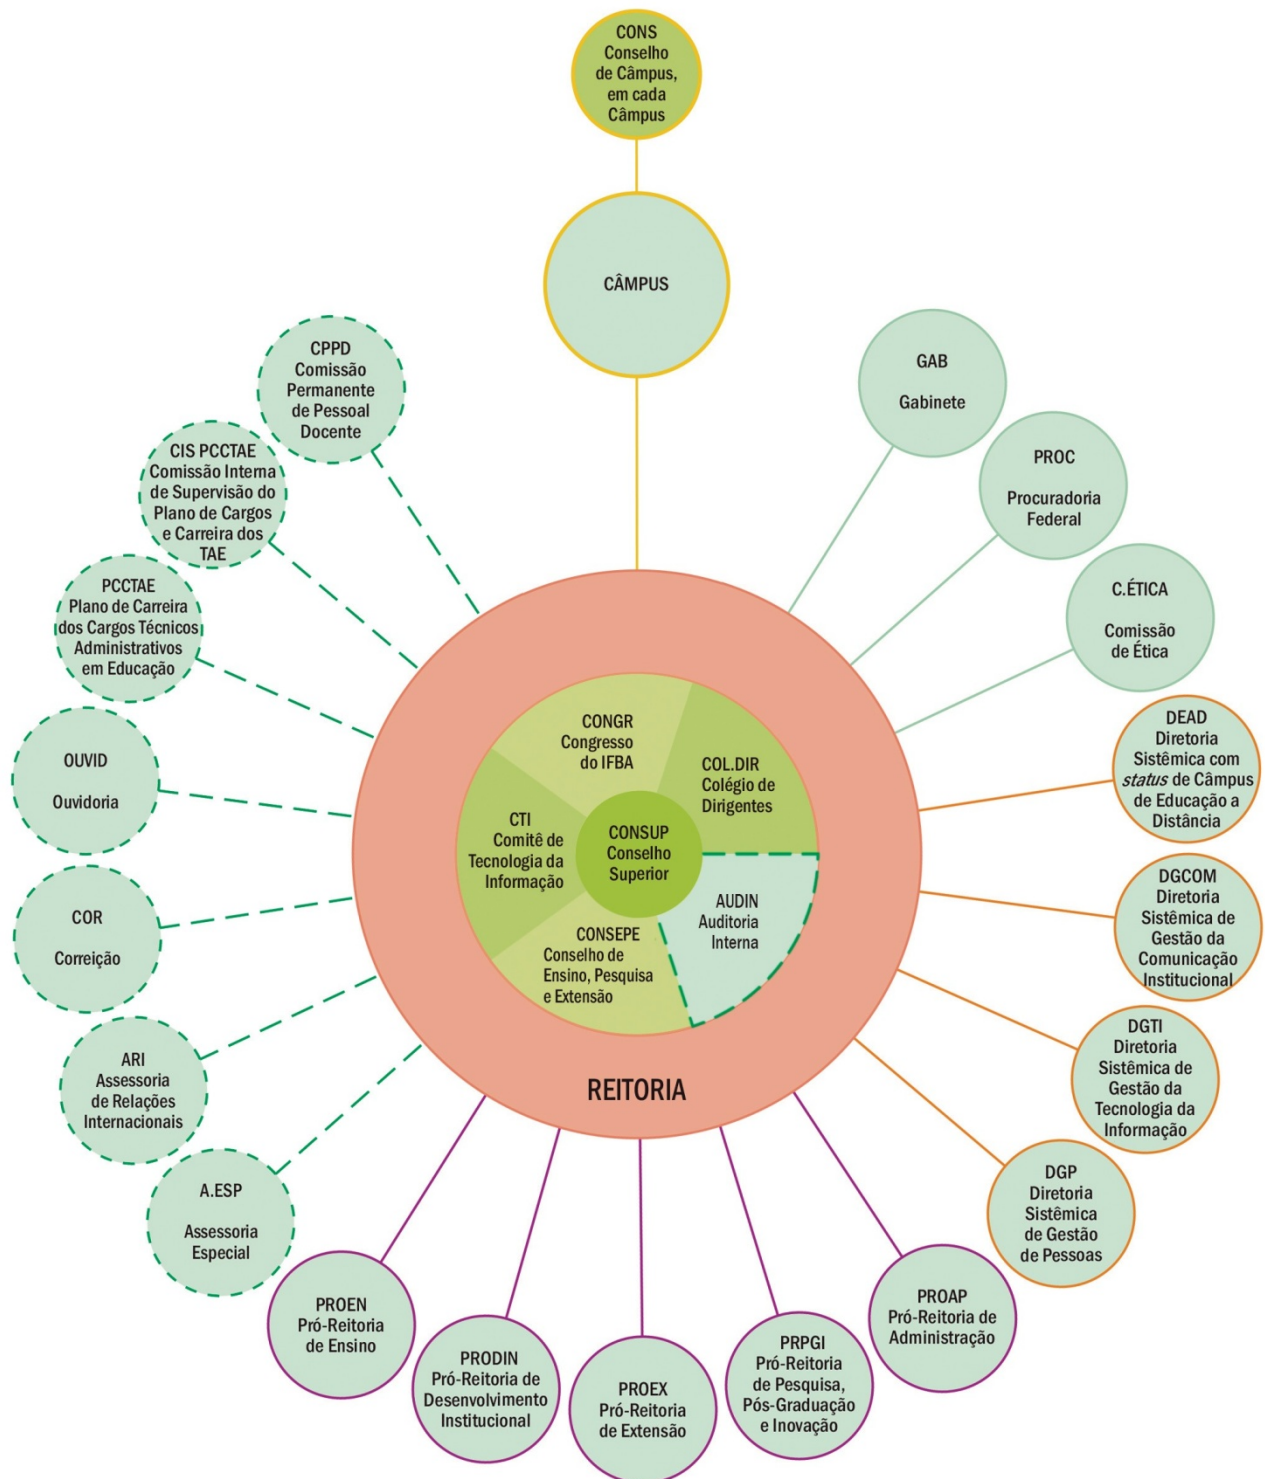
CONS
Conselho de Câmpus, em cada Câmpus

CÂMPUS

CPPD
Comissão Permanente de Pessoal Docente

CIS PCCTAE
Comissão Interna de Supervisão do Plano de Cargos e Carreira dos TAE

PCCTAE
Plano de Carreira dos Cargos Técnicos Administrativos em Educação

OUVID
Ouvidoria

COR
Correição

ARI
Assessoria de Relações Internacionais

A.ESP
Assessoria Especial

GAB
Gabinete

PROC
Procuradoria Federal

C.ÉTICA
Comissão de Ética

DEAD
Diretoria Sistêmica com *status* de Câmpus de Educação a Distância

DGCOM
Diretoria Sistêmica de Gestão da Comunicação Institucional

DGTI
Diretoria Sistêmica de Gestão da Tecnologia da Informação

DGP
Diretoria Sistêmica de Gestão de Pessoas

CONGR
Congresso do IFBA

COL.DIR
Colégio de Dirigentes

CTI
Comitê de Tecnologia da Informação

CONSUP
Conselho Superior

AUDIN
Auditoria Interna

CONSEPE
Conselho de Ensino, Pesquisa e Extensão

REITORIA

PROEN
Pró-Reitoria de Ensino

PRODIN
Pró-Reitoria de Desenvolvimento Institucional

PROEX
Pró-Reitoria de Extensão

PRPGI
Pró-Reitoria de Pesquisa, Pós-Graduação e Inovação

PROAP
Pró-Reitoria de Administração